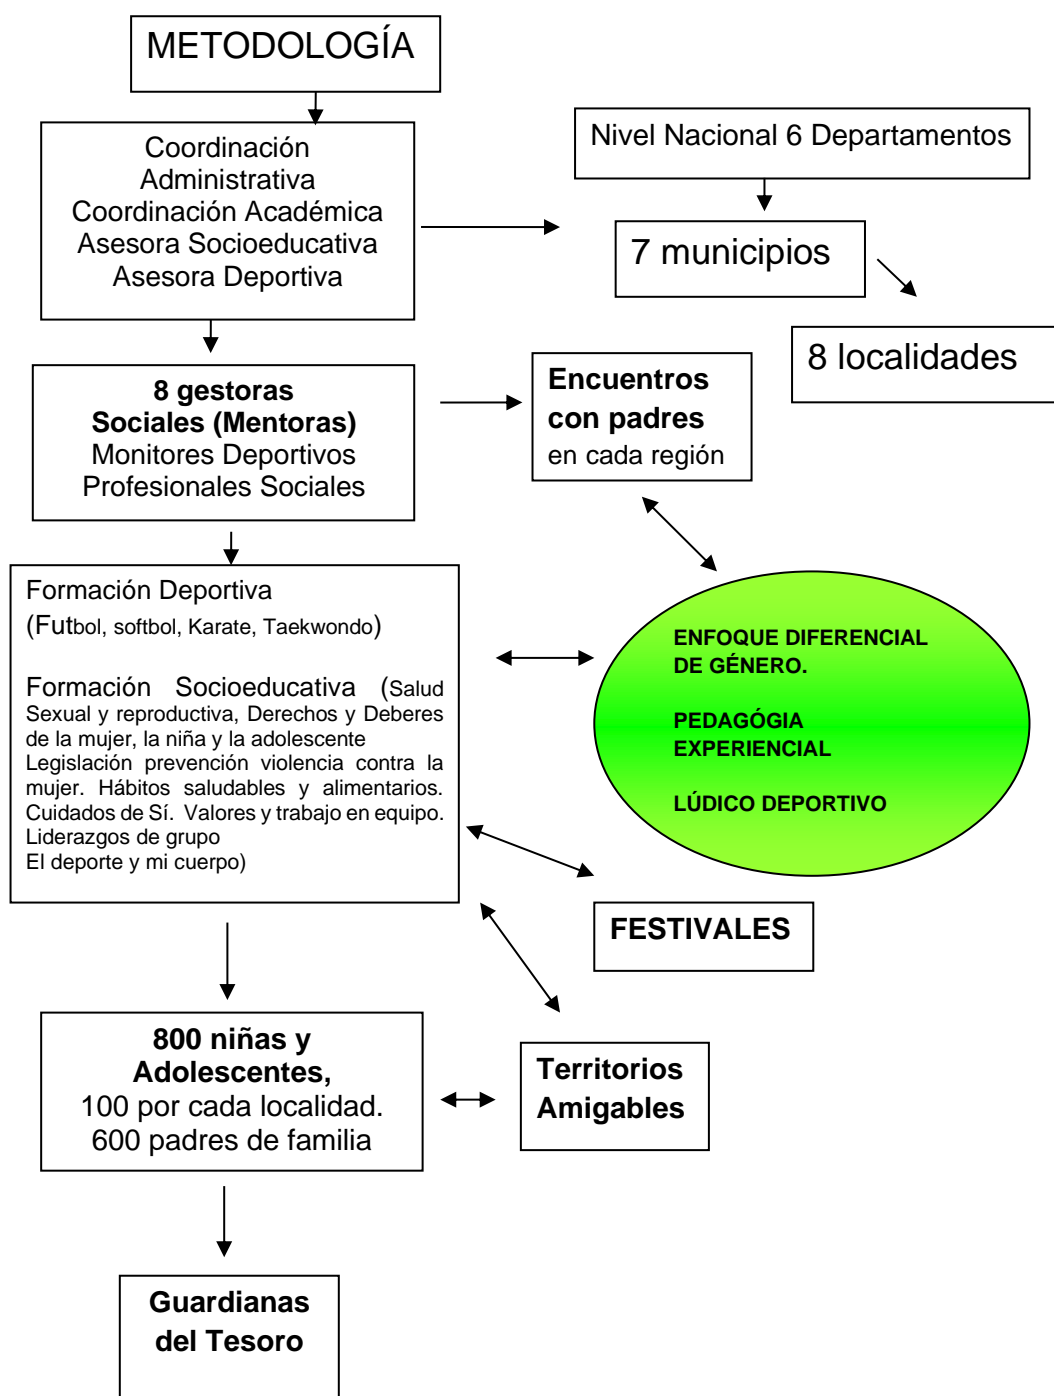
METODOLOGÍA

Coordinación Administrativa
Coordinación Académica
Asesora Socioeducativa
Asesora Deportiva

Nivel Nacional 6 Departamentos

7 municipios

8 localidades

8 gestoras Sociales (Mentoras)
Monitores Deportivos
Profesionales Sociales

Encuentros con padres
en cada región

Formación Deportiva
(Futbol, softbol, Karate, Taekwondo)

Formación Socioeducativa (Salud Sexual y reproductiva, Derechos y Deberes de la mujer, la niña y la adolescente
Legislación prevención violencia contra la mujer. Hábitos saludables y alimentarios. Cuidados de Sí. Valores y trabajo en equipo.
Liderazgos de grupo
El deporte y mi cuerpo)

ENFOQUE DIFERENCIAL DE GÉNERO.

PEDAGÓGIA EXPERIENCIAL

LÚDICO DEPORTIVO

FESTIVALES

800 niñas y Adolescentes,
100 por cada localidad.
600 padres de familia

Territorios Amigables

Guardianas del Tesoro